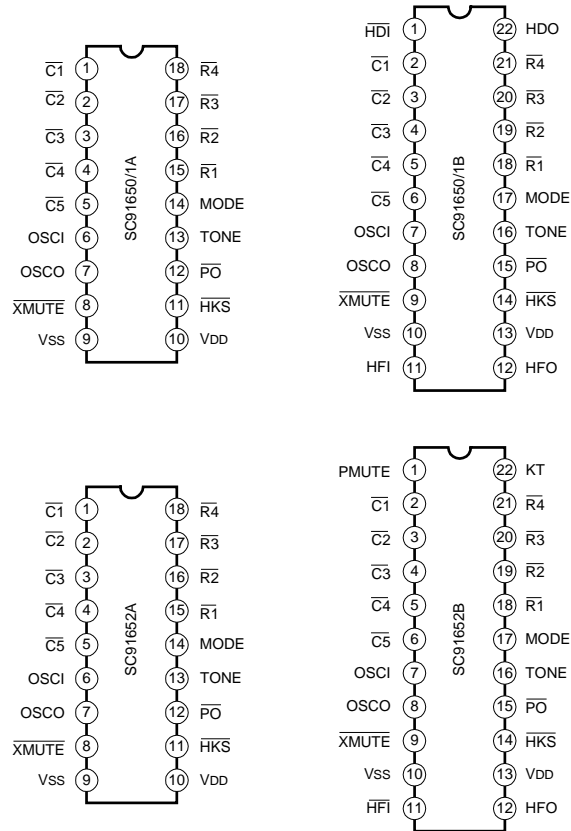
$\overline{C1}$ 1
$\overline{C2}$ 2
$\overline{C3}$ 3
$\overline{C4}$ 4
$\overline{C5}$ 5
OSCI 6
OSCO 7
$\overline{XMUTE}$ 8
VSS 9

SC91650/1A

18 $\overline{R4}$
17 $\overline{R3}$
16 $\overline{R2}$
15 $\overline{R1}$
14 MODE
13 TONE
12 $\overline{PO}$
11 $\overline{HKS}$
10 VDD

$\overline{HDI}$ 1
$\overline{C1}$ 2
$\overline{C2}$ 3
$\overline{C3}$ 4
$\overline{C4}$ 5
$\overline{C5}$ 6
OSCI 7
OSCO 8
$\overline{XMUTE}$ 9
VSS 10
HFI 11

SC91650/1B

22 HDO
21 $\overline{R4}$
20 $\overline{R3}$
19 $\overline{R2}$
18 $\overline{R1}$
17 MODE
16 TONE
15 $\overline{PO}$
14 $\overline{HKS}$
13 VDD
12 HFO

$\overline{C1}$ 1
$\overline{C2}$ 2
$\overline{C3}$ 3
$\overline{C4}$ 4
$\overline{C5}$ 5
OSCI 6
OSCO 7
$\overline{XMUTE}$ 8
VSS 9

SC91652A

18 $\overline{R4}$
17 $\overline{R3}$
16 $\overline{R2}$
15 $\overline{R1}$
14 MODE
13 TONE
12 $\overline{PO}$
11 $\overline{HKS}$
10 VDD

PMUTE 1
$\overline{C1}$ 2
$\overline{C2}$ 3
$\overline{C3}$ 4
$\overline{C4}$ 5
$\overline{C5}$ 6
OSCI 7
OSCO 8
$\overline{XMUTE}$ 9
VSS 10
$\overline{HFI}$ 11

SC91652B

22 KT
21 $\overline{R4}$
20 $\overline{R3}$
19 $\overline{R2}$
18 $\overline{R1}$
17 MODE
16 TONE
15 $\overline{PO}$
14 $\overline{HKS}$
13 VDD
12 HFO